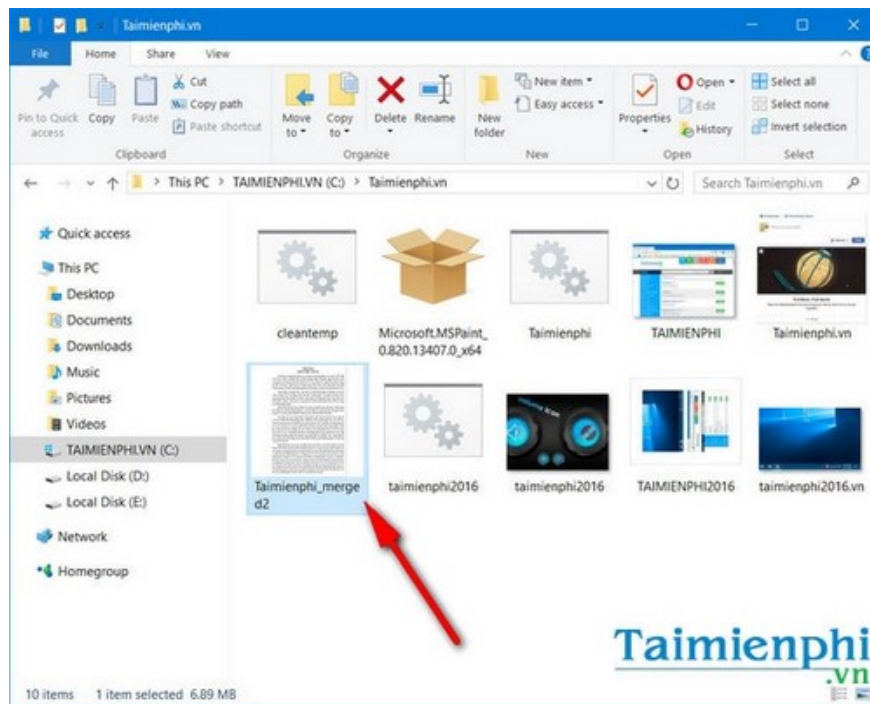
Taimienphi.vn

File Home Share View

Pin to Quick access Copy Paste Cut Copy path Paste shortcut
Clipboard

Move to Copy to Delete Rename
Organize

New folder New item Easy access
New

Properties Open Edit History
Open

Select all Select none Invert selection
Select

> This PC > TAIMIENPHI.VN (C:) > Taimienphi.vn

Search Taimienphi.vn

Quick access
This PC
Desktop
Documents
Downloads
Music
Pictures
Videos
TAIMIENPHI.VN (C:)
Local Disk (D:)
Local Disk (E:)
Network
Homegroup

cleantemp
Microsoft.MSPaint_0.820.13407.0_x64
Taimienphi
TAIMIENPHI
Taimienphi.vn
Taimienphi_merged2
taimienphi2016
taimienphi2016
TAIMIENPHI2016
taimienphi2016.vn

Taimienphi .vn

10 items 1 item selected 6.89 MB